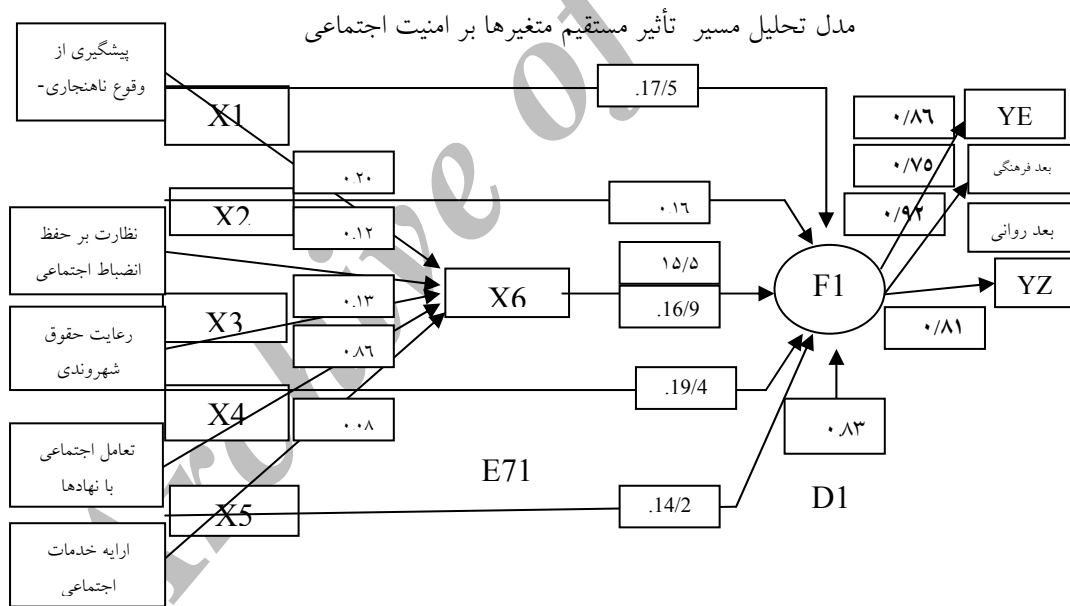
مدل تحلیل مسیر تأثیر مستقیم متغیرها بر امنیت اجتماعی

پیشگیری از وقوع ناهنجاری-

X1

.17/5

۰/۸۶

YE

۰/۷۵

بعد فرهنگی

۰.۲۰

X2

۰.۱۶

۰/۹۲

بعد روانی

نظارت بر حفظ انضباط اجتماعی

۰.۱۲

۱۵/۵

X6

.16/9

F1

YZ

X3

۰.۱۳

۰/۸۱

رعایت حقوق شهروندی

۰.۸۶

.19/4

X4

۰.۰۸

۰.۸۳

تعامل اجتماعی با نهادها

E71

X5

.14/2

D1

ارایه خدمات اجتماعی